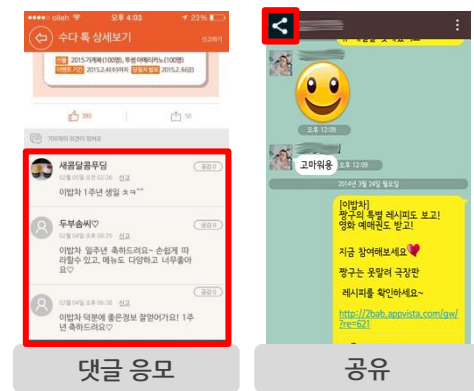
olleh 오후 4:03 23%

수다 톡 상세보기

신고하기

2015기계 (100명), 투썸 아메리카노(100명)

2015.2.4(수)까지 2015.2.6(금)

390

56

700개의 댓글이 있어요

새콤달콤푸딩

02월 03일 오전 02:26 신고

공감 0

이밥차 1주년 생일 ㅊㅋ^^

두부송씨♡

02월 04일 오후 08:26 신고

공감 0

이밥차 일주년 축하드려요~ 손쉽게 따라할수 있고, 메뉴도 다양하고 너무좋아요♡

02월 04일 오후 05:38 신고

공감 0

이밥차 덕분에 좋은정보 잘얻어가요! 1주년 축하드려요♡

댓글 응모

오후 12:09

고마워용 오후 12:09

2014년 3월 24일 월요일

[이밥차]
짱구의 특별 레시피도 보고!
영화 예매권도 받고!

지금 참여해보세요♥

짱구는 못말려 극장판

레시피를 확인하세요~

http://2bab.appvista.com/gw/?re=621

공유